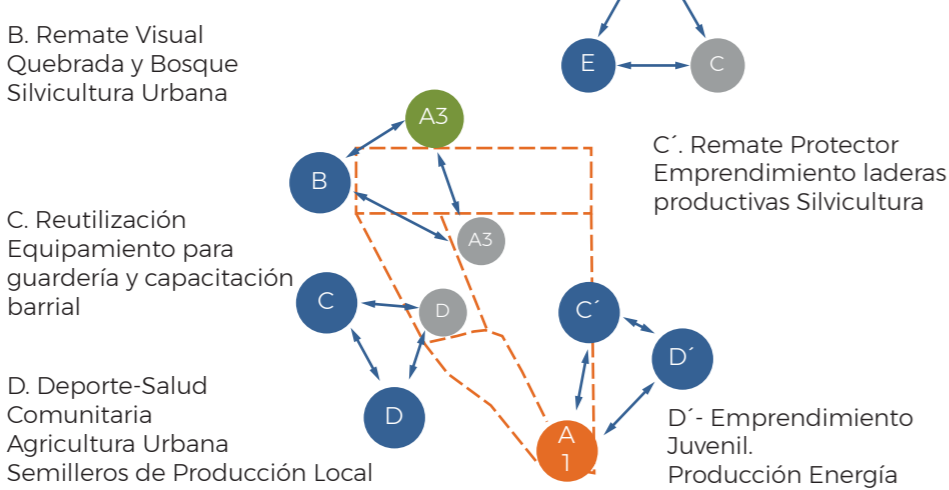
B. Remate Visual
Quebrada y Bosque
Silvicultura Urbana

E

C

A3

C´. Remate Protector
Emprendimiento laderas
productivas Silvicultura

B

A3

C. Reutilización
Equipamiento para
guardería y capacitación
barrial

C

D

C´

D´

D. Deporte-Salud
Comunitaria
Agricultura Urbana
Semilleros de Producción Local

D

A
1

D´- Emprendimiento
Juvenil.
Producción Energía